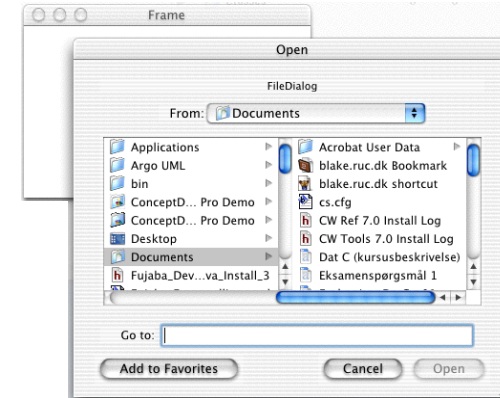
Frame

Open

FileDialog

From: Documents

Applications
Argo UML
bin
ConceptD... Pro Demo
ConceptD... Pro Demo
Desktop
Documents
Fujaba_Dev...va_Install_3

Acrobat User Data
blake.ruc.dk Bookmark
blake.ruc.dk shortcut
cs.cfg
CW Ref 7.0 Install Log
CW Tools 7.0 Install Log
Dat C (kursusbeskrivelse)
Eksamenspørgsmål 1

Go to:

Add to Favorites

Cancel

Open